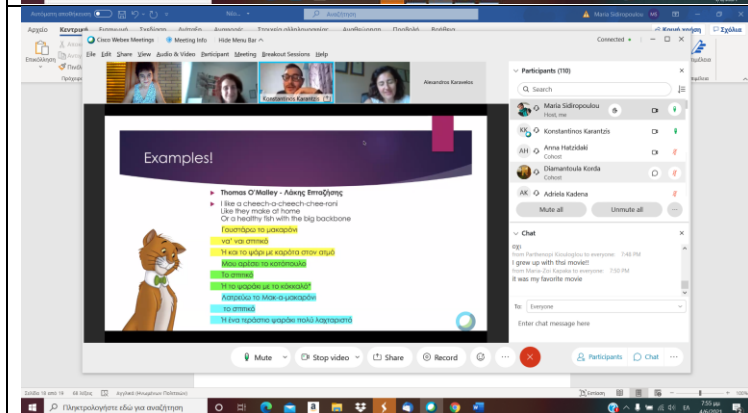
Αυτόματη αποθήκευση
Νέο...
Αναζήτηση
Maria Sidiropoulou
Αρχείο
Κεντρική
Σχεδίαση
Κοινή χρήση
Σχόλια
Cisco Webex Meetings
Meeting Info
Hide Menu Bar
Connected
File Edit Share View Audio & Video Participant Meeting Breakout Sessions Help
Konstantinos Karantzis
Alexandros Karavelos
Participants (110)
Search
Maria Sidiropoulou
Host, me
Konstantinos Karantzis
Anna Hatzidaki
Cohost
Diamantoula Korda
Cohost
Adriela Kadena
Mute all
Unmute all
Chat
from Parthenopi Kirailoglou to everyone 7:48 PM
I grew up with this movie!!
from Maria-Zoi Kapaka to everyone 7:50 PM
It was my favorite movie
To: Everyone
Enter chat message here
Examples!
Thomas O'Malley - Λάκης Επταζίζης
I like a cheech-a-cheech-chee-roni
Like they make at home
Or a healthy fish with the big backbone
Γουστάρω το μακαρόνι
να' ναι σπιτικό
Ή και το ψάρι με καρότα στον ατμό
Μου αρέσει το κοτόπουλο
Το σπιτικό
Ή το ψαράκι με το κόκκαλο?
Λατρεύω το Μακ-α-μακαρόνι
το σπιτικό
Ή ένα τεράστιο ψαράκι πολύ λαχταριστό
Mute
Stop video
Share
Record
Participants
Chat
Πληκτρολογήστε εδώ για αναζήτηση